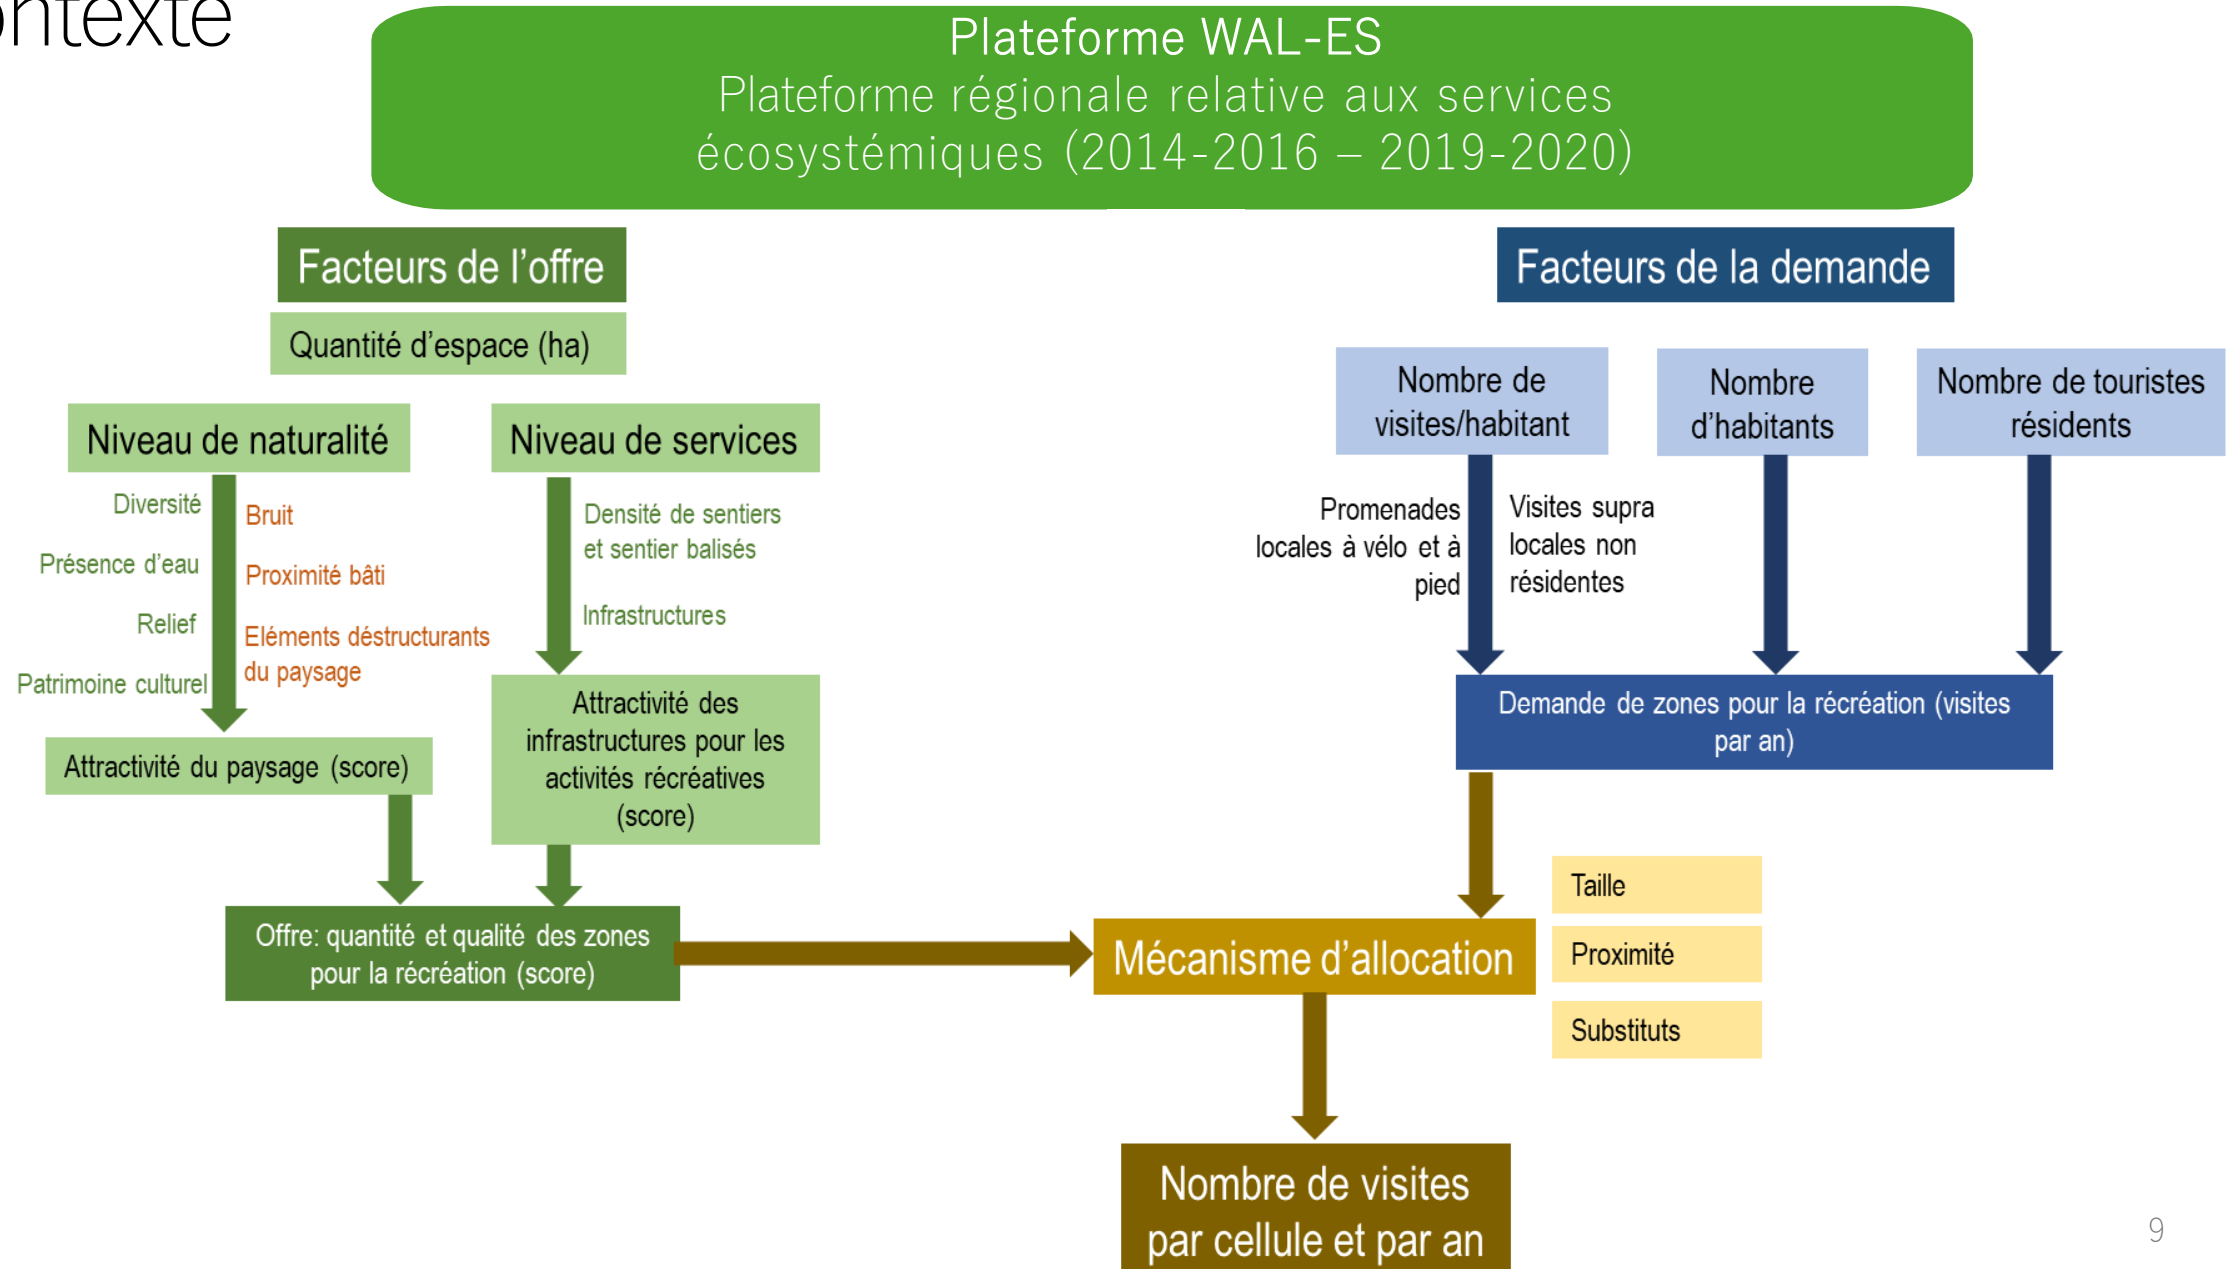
ontexte

Plateforme WAL-ES
Plateforme régionale relative aux services écosystémiques (2014-2016 – 2019-2020)

Facteurs de l'offre

Quantité d'espace (ha)

Niveau de naturalité

Diversité

Présence d'eau

Relief

Patrimoine culturel

Bruit

Proximité bâti

Eléments déstructurants du paysage

Attractivité du paysage (score)

Niveau de services

Densité de sentiers et sentier balisés

Infrastructures

Attractivité des infrastructures pour les activités récréatives (score)

Offre: quantité et qualité des zones pour la récréation (score)

Facteurs de la demande

Nombre de visites/habitant

Nombre d'habitants

Nombre de touristes résidents

Promenades locales à vélo et à pied

Visites supra locales non résidentes

Demande de zones pour la récréation (visites par an)

Mécanisme d'allocation

Taille

Proximité

Substituts

Nombre de visites par cellule et par an

9